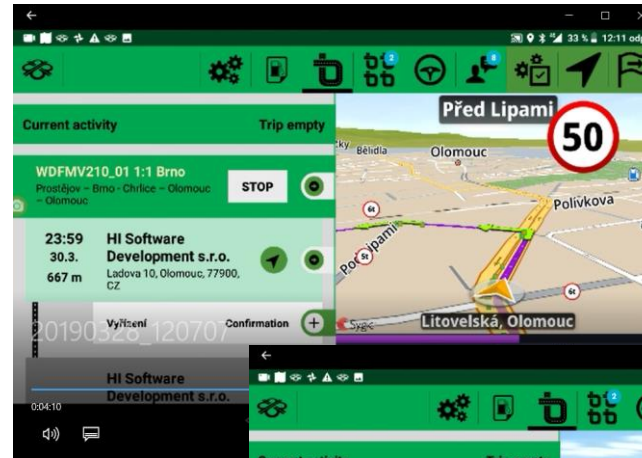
33 % 12:11 od

2

8

Current activity

Trip empty

WDFMV210_01 1:1 Brno

Prostějov – Brno - Chrlice – Olomouc – Olomouc

STOP

23:59

30.3.

667 m

HI Software Development s.r.o.

Ladova 10, Olomouc, 77900, CZ

Vyřízení

Confirmation

20190328_120707

HI Software Development s.r.o.

0:04:10

Před Lipami

50

Bělidla

Olomouc

Polívkova

Pod Lipami

Litovelská, Olomouc

Sygic

2